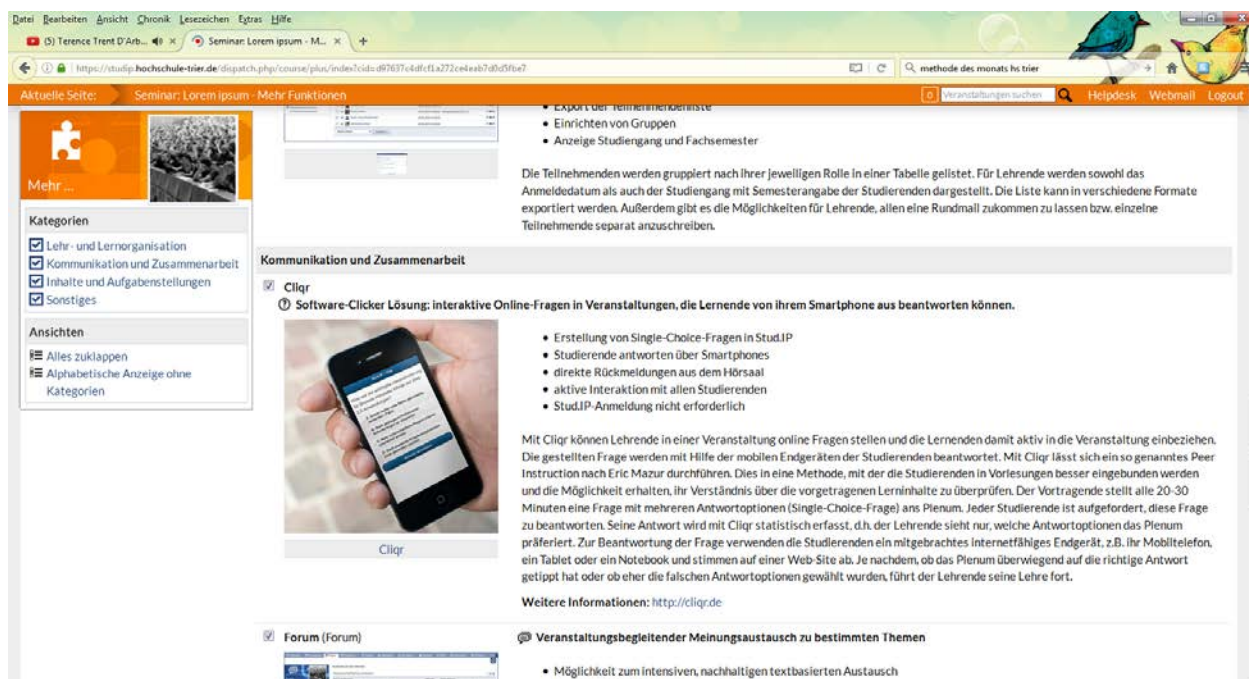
Datei Bearbeiten Ansicht Chronik Lesezeichen Extras Hilfe

(5) Terence Trent D'Arb... × Seminar: Lorem ipsum - M... × +

https://studip.hochschule-trier.de/dispatch.php/course/plus/index?cid=d97637c4dfcf1a272ce4eab7d0d5fbe7

methode des monats hs trier

Aktuelle Seite: Seminar: Lorem ipsum - Mehr Funktionen

Veranstaltungen suchen Helpdesk Webmail Logout

Mehr ...

Kategorien

Lehr- und Lernorganisation
Kommunikation und Zusammenarbeit
Inhalte und Aufgabenstellungen
Sonstiges

Ansichten

Alles zuklappen
Alphabetische Anzeige ohne Kategorien

• Export der Teilnehmendenliste
• Einrichten von Gruppen
• Anzeige Studiengang und Fachsemester

Die Teilnehmenden werden gruppiert nach ihrer jeweiligen Rolle in einer Tabelle gelistet. Für Lehrende werden sowohl das Anmeldedatum als auch der Studiengang mit Semesterangabe der Studierenden dargestellt. Die Liste kann in verschiedene Formate exportiert werden. Außerdem gibt es die Möglichkeiten für Lehrende, allen eine Rundmail zukommen zu lassen bzw. einzelne Teilnehmende separat anzuschreiben.

Kommunikation und Zusammenarbeit

Cliqr

Software-Clicker Lösung: interaktive Online-Fragen in Veranstaltungen, die Lernende von ihrem Smartphone aus beantworten können.

• Erstellung von Single-Choice-Fragen in Stud.IP
• Studierende antworten über Smartphones
• direkte Rückmeldungen aus dem Hörsaal
• aktive Interaktion mit allen Studierenden
• Stud.IP-Anmeldung nicht erforderlich

Mit Cliqr können Lehrende in einer Veranstaltung online Fragen stellen und die Lernenden damit aktiv in die Veranstaltung einbeziehen. Die gestellten Frage werden mit Hilfe der mobilen Endgeräten der Studierenden beantwortet. Mit Cliqr lässt sich ein so genanntes Peer Instruction nach Eric Mazur durchführen. Dies in eine Methode, mit der die Studierenden in Vorlesungen besser eingebunden werden und die Möglichkeit erhalten, ihr Verständnis über die vorgetragenen Lerninhalte zu überprüfen. Der Vortragende stellt alle 20-30 Minuten eine Frage mit mehreren Antwortoptionen (Single-Choice-Frage) ans Plenum. Jeder Studierende ist aufgefordert, diese Frage zu beantworten. Seine Antwort wird mit Cliqr statistisch erfasst, d.h. der Lehrende sieht nur, welche Antwortoptionen das Plenum präferiert. Zur Beantwortung der Frage verwenden die Studierenden ein mitgebrachtes internetfähiges Endgerät, z.B. ihr Mobiltelefon, ein Tablet oder ein Notebook und stimmen auf einer Web-Site ab. Je nachdem, ob das Plenum überwiegend auf die richtige Antwort getippt hat oder ob eher die falschen Antwortoptionen gewählt wurden, führt der Lehrende seine Lehre fort.

Cliqr

Weitere Informationen: http://cliqr.de

Forum (Forum)

Veranstaltungsbegleitender Meinungsaustausch zu bestimmten Themen

• Möglichkeit zum intensiven, nachhaltigen textbasierten Austausch